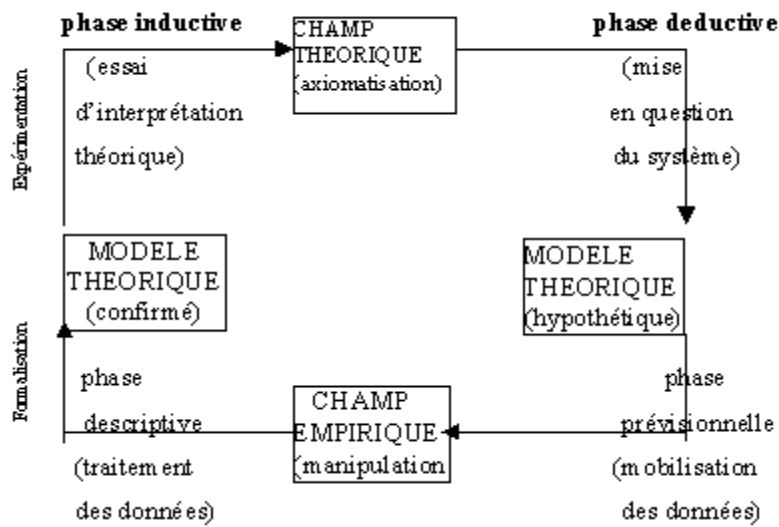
phase inductive

CHAMP THEORIQUE (axiomatisation)

phase deductive

Expérimentation

(essai d'interprétation théorique)

(mise en question du système)

MODELE THEORIQUE (confirmé)

MODELE THEORIQUE (hypothétique)

Formalisation

phase descriptive (traitement des données)

CHAMP EMPIRIQUE (manipulation

phase prévisionnelle (mobilisation des données)